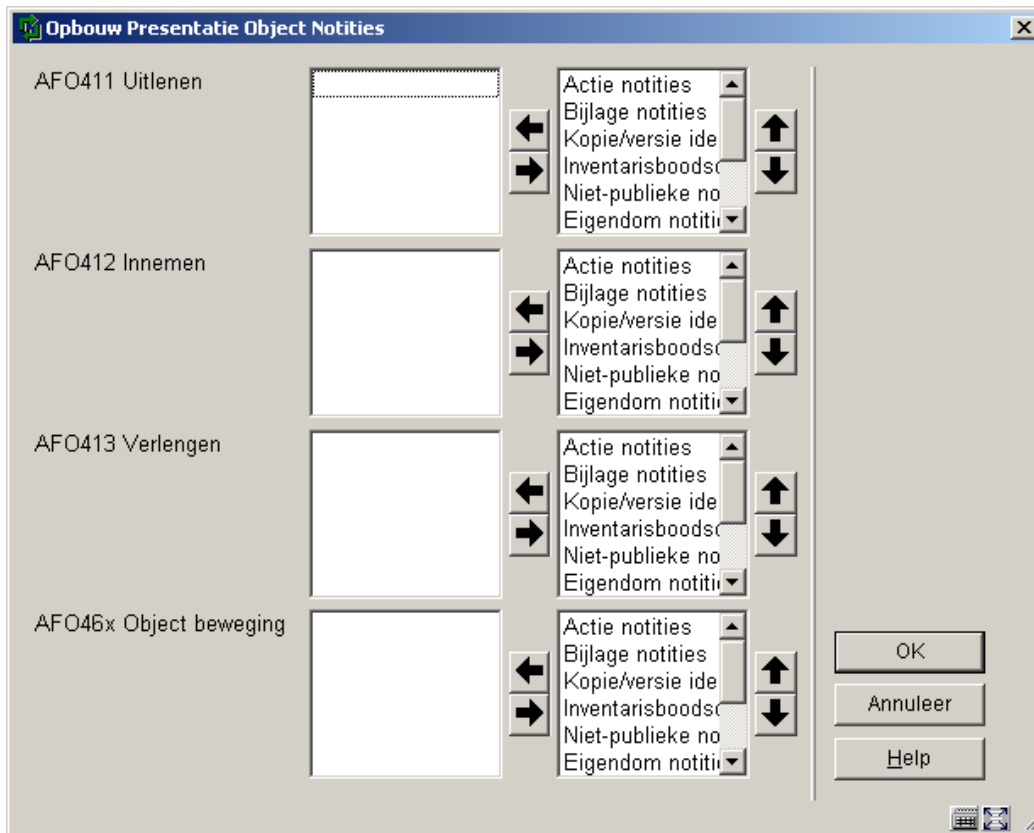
Opbouw Presentatie Object Notities

AFO411 Uitlenen

Actie notities
Bijlage notities
Kopie/versie ide
Inventarisboodsc
Niet-publieke no
Eigendom notiti

AFO412 Innemen

Actie notities
Bijlage notities
Kopie/versie ide
Inventarisboodsc
Niet-publieke no
Eigendom notiti

AFO413 Verlengen

Actie notities
Bijlage notities
Kopie/versie ide
Inventarisboodsc
Niet-publieke no
Eigendom notiti

AFO46x Object beweging

Actie notities
Bijlage notities
Kopie/versie ide
Inventarisboodsc
Niet-publieke no
Eigendom notiti

OK
Annuleer
Help